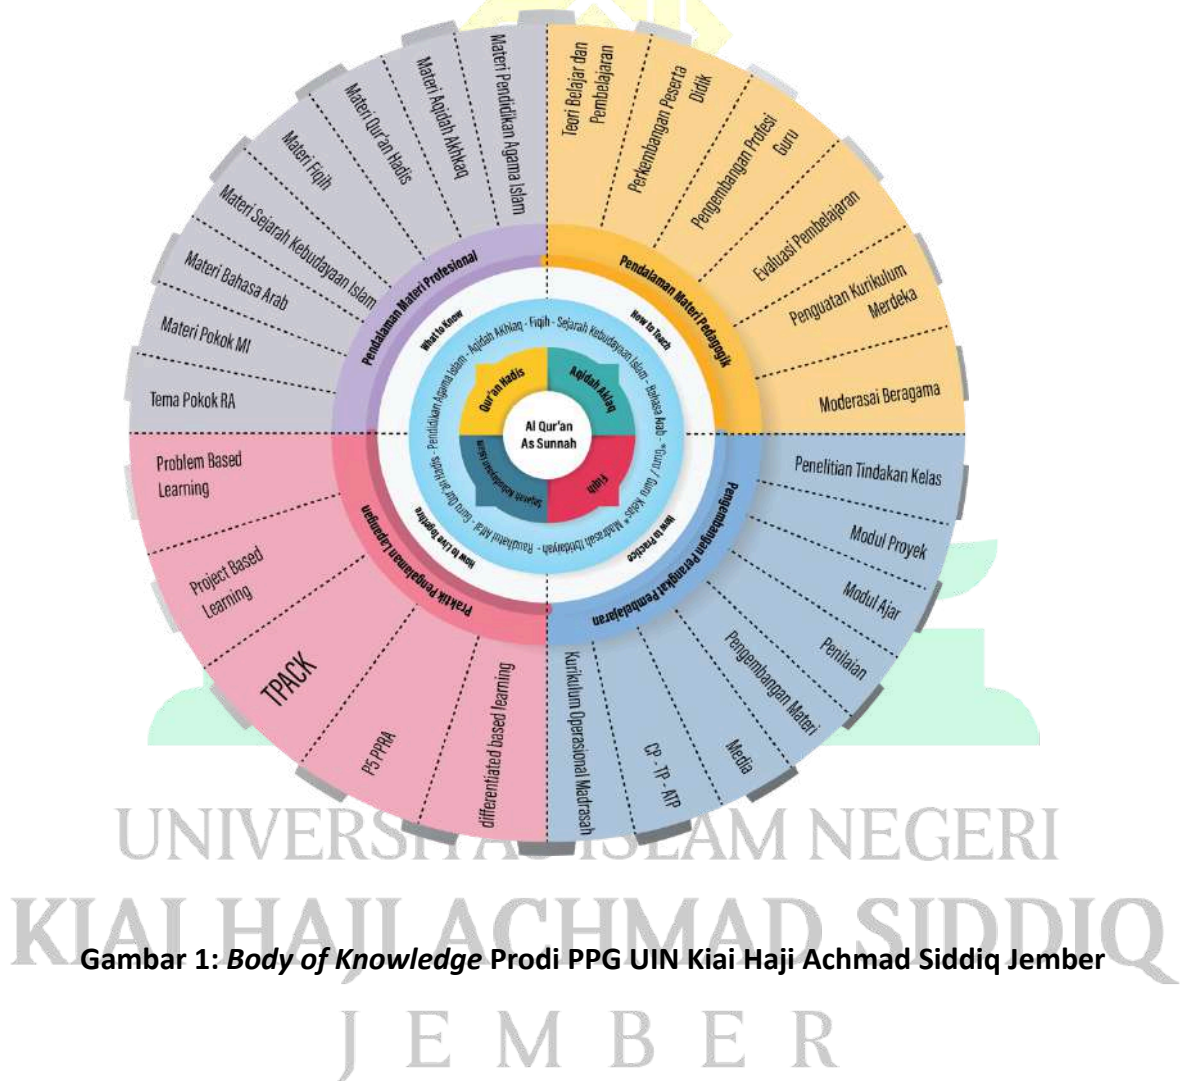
Materi Pendidikan Agama Islam

Materi Aqidah Akhlaq

Materi Qur'an Hadis

Materi Fiqih

Materi Sejarah Kebudayaan Islam

Materi Bahasa Arab

Materi Pokok MI

Tema Pokok RA

Teori Belajar dan Pembelajaran

Perkembangan Peserta Didik

Pengembangan Profesi Guru

Evaluasi Pembelajaran

Penguatan Kurikulum Merdeka

Moderasai Beragama

Penelitian Tindakan Kelas

Modul Proyek

Modul Ajar

Penilaian

Pengembangan Materi

Media

CP - TP - ATP

Kurikulum Operasional Madresah

Problem Based Learning

Project Based Learning

TPACK

P5 PPRA

differentiated based learning

Pendalaman Materi Profesional

Pendalaman Materi Pedagogik

Pengembangan Perangkat Pembelajaran

Praktik Pengalaman Lapangan

What to Know

How to Teach

How to Practice

How to Live Together

Pendidikan Agama Islam - Aqidah Akhlaq - Fiqih - Sejarah Kebudayaan Islam - Bahasa Arab - Guru / Guru Kelas - Madrasah Ibtidaiyah - Raudhatul Athfal - Guru Qur'an Hadis

Qur'an Hadis

Aqidah Akhlaq

Fiqih

Sejarah Kebudayaan Islam

Al Qur'an As Sunnah

UNIVERSITAS ISLAM NEGERI
KIAI HAJI ACHMAD SIDDIQ
J E M B E R

Gambar 1: *Body of Knowledge* Prodi PPG UIN Kiai Haji Achmad Siddiq Jember